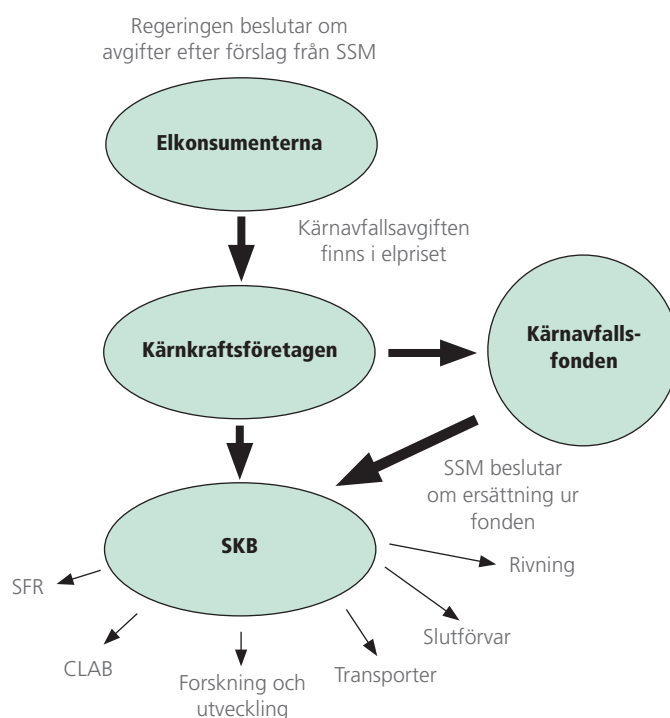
Regeringen beslutar om avgifter efter förslag från SSM

Elkonsumenterna

Kärnavfallsavgiften finns i elpriset

Kärnkraftsföretagen

Kärnavfalls-fonden

SSM beslutar om ersättning ur fonden

SKB

SFR

CLAB

Forskning och utveckling

Transporter

Slutförvar

Rivning